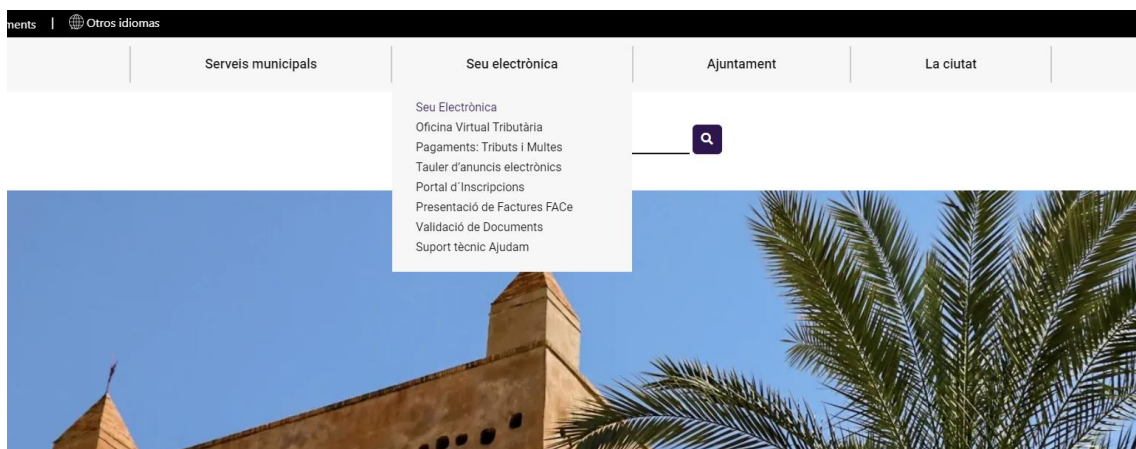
nents | Otros idiomas

Serveis municipals

Seu electrònica

Ajuntament

La ciutat

Seu Electrònica
Oficina Virtual Tributària
Pagaments: Tributs i Multes
Tauler d'anuncis electrònics
Portal d´Inscripcions
Presentació de Factures FACe
Validació de Documents
Suport tècnic Ajudam